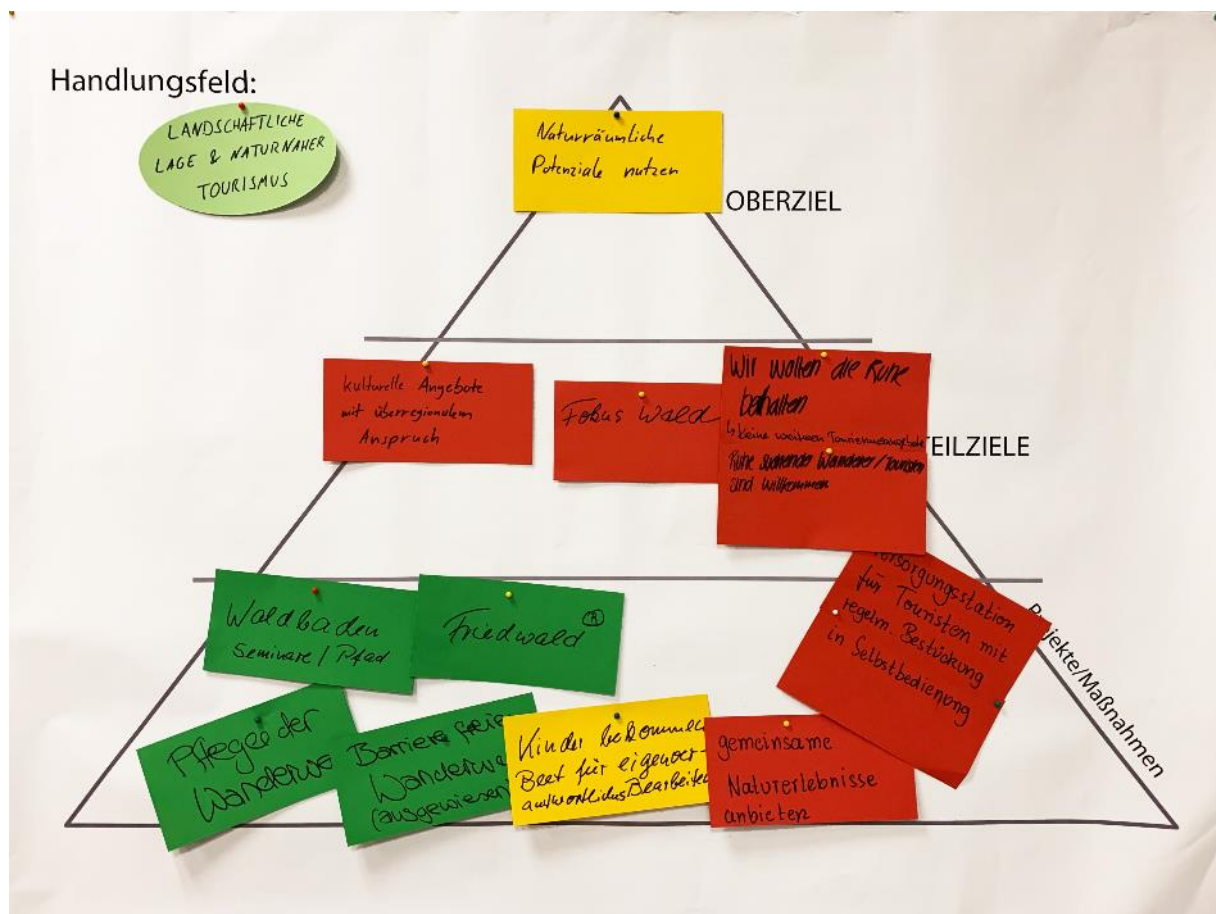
Handlungsfeld:

LANDSCHAFTLICHE LAGE & NATURNAHER TOURISMUS

Naturräumliche Potenziale nutzen

OBERZIEL

kulturelle Angebote mit überregionalem Anspruch

Fokus Wald

Wir wollen die Ruhe behalten
↳ keine weiteren Tourismusangebote
Ruhe suchende Wanderer / Touristen sind willkommen

TEILZIELE

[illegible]rsorgungsstation für Touristen mit regelm. Bestückung in Selbstbedienung

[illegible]jekte/Maßnahmen

Waldbaden Seminare / Pfad

Friedwald®

Pflege der Wanderwe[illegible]

Barrierefreie Wanderwe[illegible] (ausgewiesen)

Kinder bekommen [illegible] Beet für eigenver-antwortliches Bearbeiten

gemeinsame Naturerlebnisse anbieten